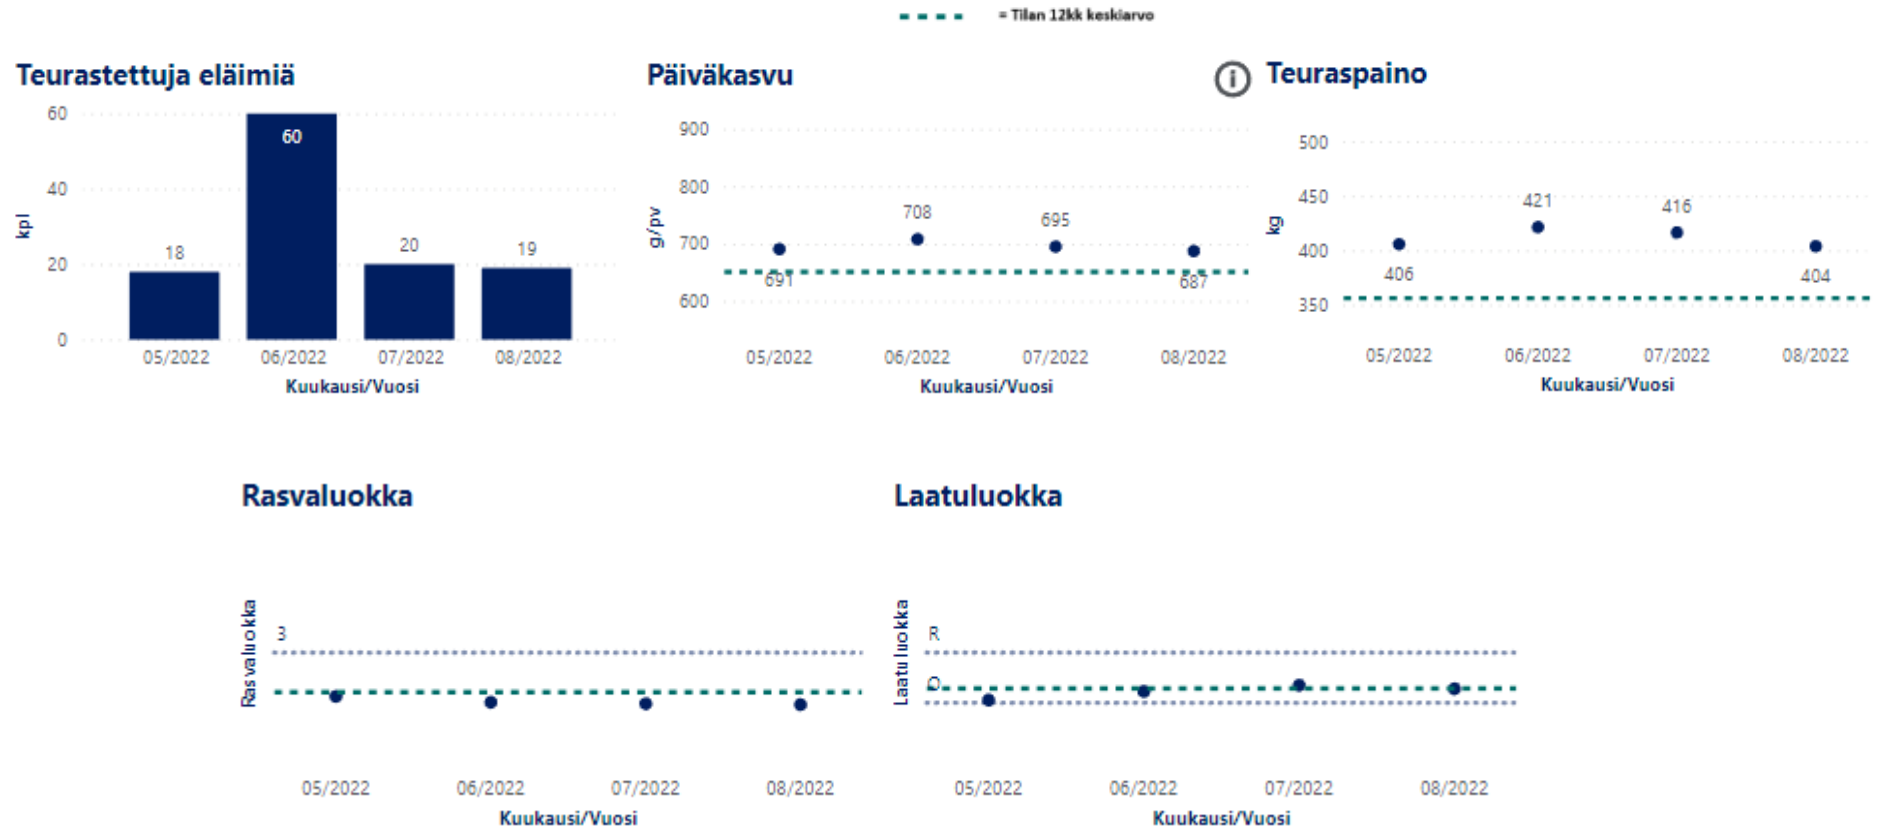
= Tilan 12kk keskiarvo

Teurastettuja eläimiä

kpl
60
40
20
0
60
18
20
19
05/2022
06/2022
07/2022
08/2022
Kuukausi/Vuosi

Päiväkasvu

g/pv
900
800
700
600
691
708
695
687
05/2022
06/2022
07/2022
08/2022
Kuukausi/Vuosi

Teuraspaino

kg
500
450
400
350
406
421
416
404
05/2022
06/2022
07/2022
08/2022
Kuukausi/Vuosi

Rasvaluokka

Rasvaluokka
3
05/2022
06/2022
07/2022
08/2022
Kuukausi/Vuosi

Laatuluokka

Laatuluokka
R
O
05/2022
06/2022
07/2022
08/2022
Kuukausi/Vuosi